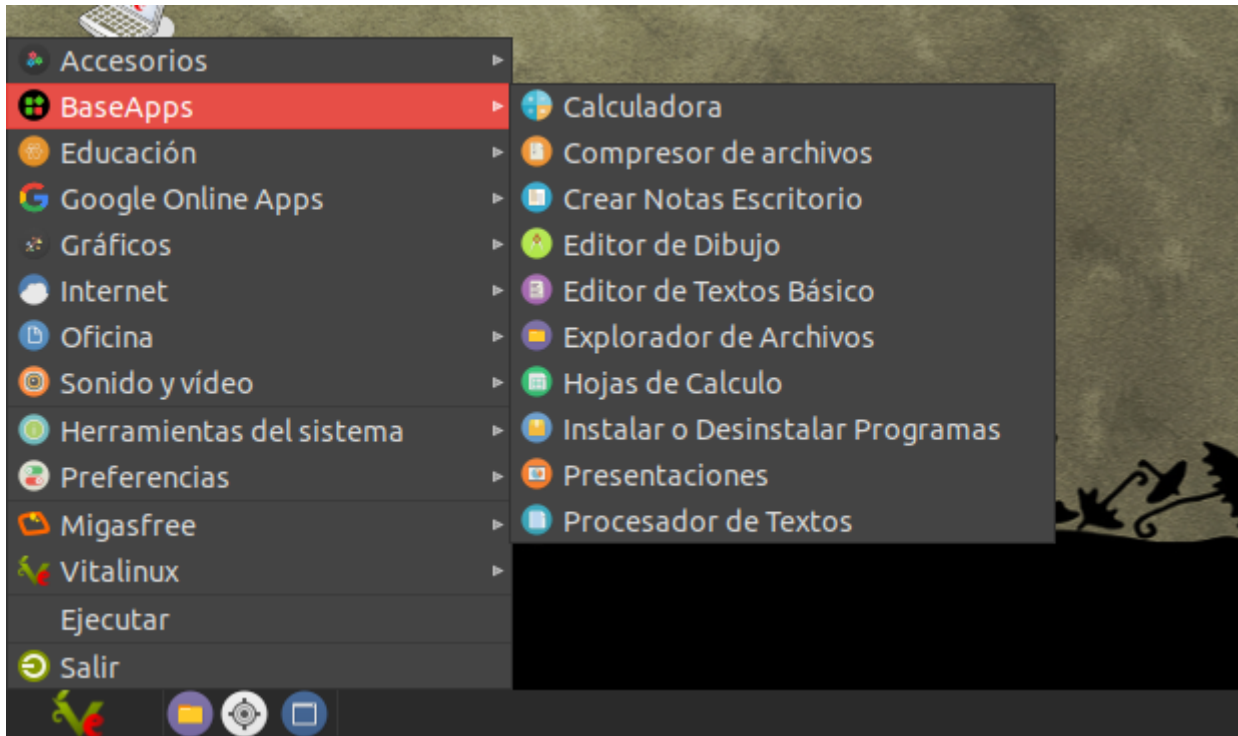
Accesorios
BaseApps
Educación
Google Online Apps
Gráficos
Internet
Oficina
Sonido y vídeo
Herramientas del sistema
Preferencias
Migasfree
Vitalinux
Ejecutar
Salir

Calculadora
Compresor de archivos
Crear Notas Escritorio
Editor de Dibujo
Editor de Textos Básico
Explorador de Archivos
Hojas de Calculo
Instalar o Desinstalar Programas
Presentaciones
Procesador de Textos